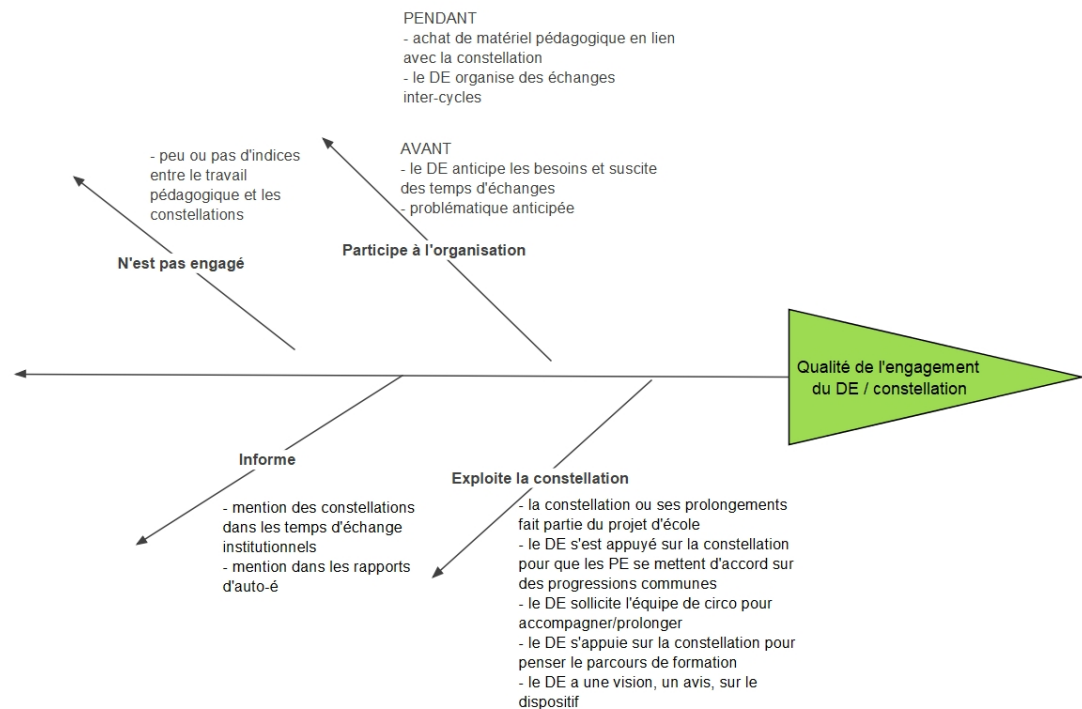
PENDANT
- achat de matériel pédagogique en lien avec la constellation
- le DE organise des échanges inter-cycles

- peu ou pas d'indices entre le travail pédagogique et les constellations

AVANT
- le DE anticipe les besoins et suscite des temps d'échanges
- problématique anticipée

N'est pas engagé

Participe à l'organisation

Qualité de l'engagement du DE / constellation

Informe

- mention des constellations dans les temps d'échange institutionnels
- mention dans les rapports d'auto-é

Exploite la constellation

- la constellation ou ses prolongements fait partie du projet d'école
- le DE s'est appuyé sur la constellation pour que les PE se mettent d'accord sur des progressions communes
- le DE sollicite l'équipe de circo pour accompagner/prolonger
- le DE s'appuie sur la constellation pour penser le parcours de formation
- le DE a une vision, un avis, sur le dispositif